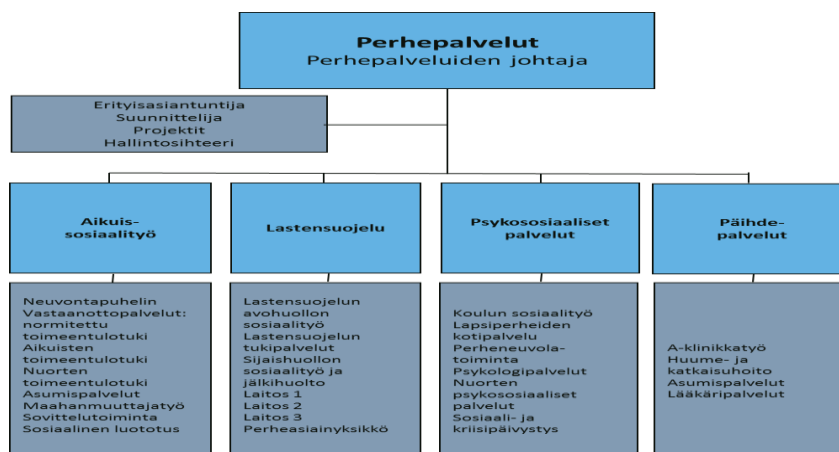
Perhepalvelut
Perhepalveluiden johtaja

Erityisasiantuntija
Suunnittelija
Projektit
Hallintosihteeri

Aikuis-sosiaalityö

Lastensuojelu

Psykososiaaliset palvelut

Päihde-palvelut

Neuvontapuhelin
Vastaanottopalvelut: normitettu toimeentulotuki
Aikuisten toimeentulotuki
Nuorten toimeentulotuki
Asumispalvelut
Maahanmuuttajatyö
Sovittelutoiminta
Sosiaalinen luototus

Lastensuojelun avohuollon sosiaalityö
Lastensuojelun tukipalvelut
Sijaishuollon sosiaalityö ja jälkihuolto
Laitos 1
Laitos 2
Laitos 3
Perheasiainyksikkö

Koulun sosiaalityö
Lapsiperheiden kotipalvelu
Perheneuvola-toiminta
Psykologipalvelut
Nuorten psykososiaaliset palvelut
Sosiaali- ja kriisipäivystys

A-klinikkatyö
Huume- ja katkaisuhoito
Asumispalvelut
Lääkäripalvelut